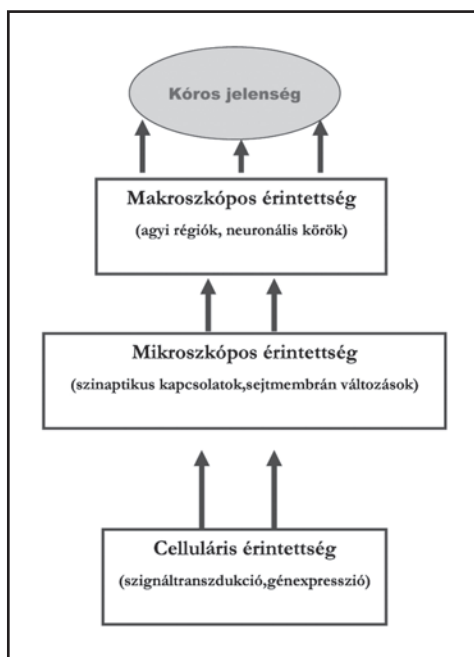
Kóros jelenség

Makroszkópos érintettség
(agyi régiók, neuronális körök)

Mikroszkópos érintettség
(szinaptikus kapcsolatok,sejtmembrán változások)

Celluláris érintettség
(szignáltranszdukció,génexpresszió)